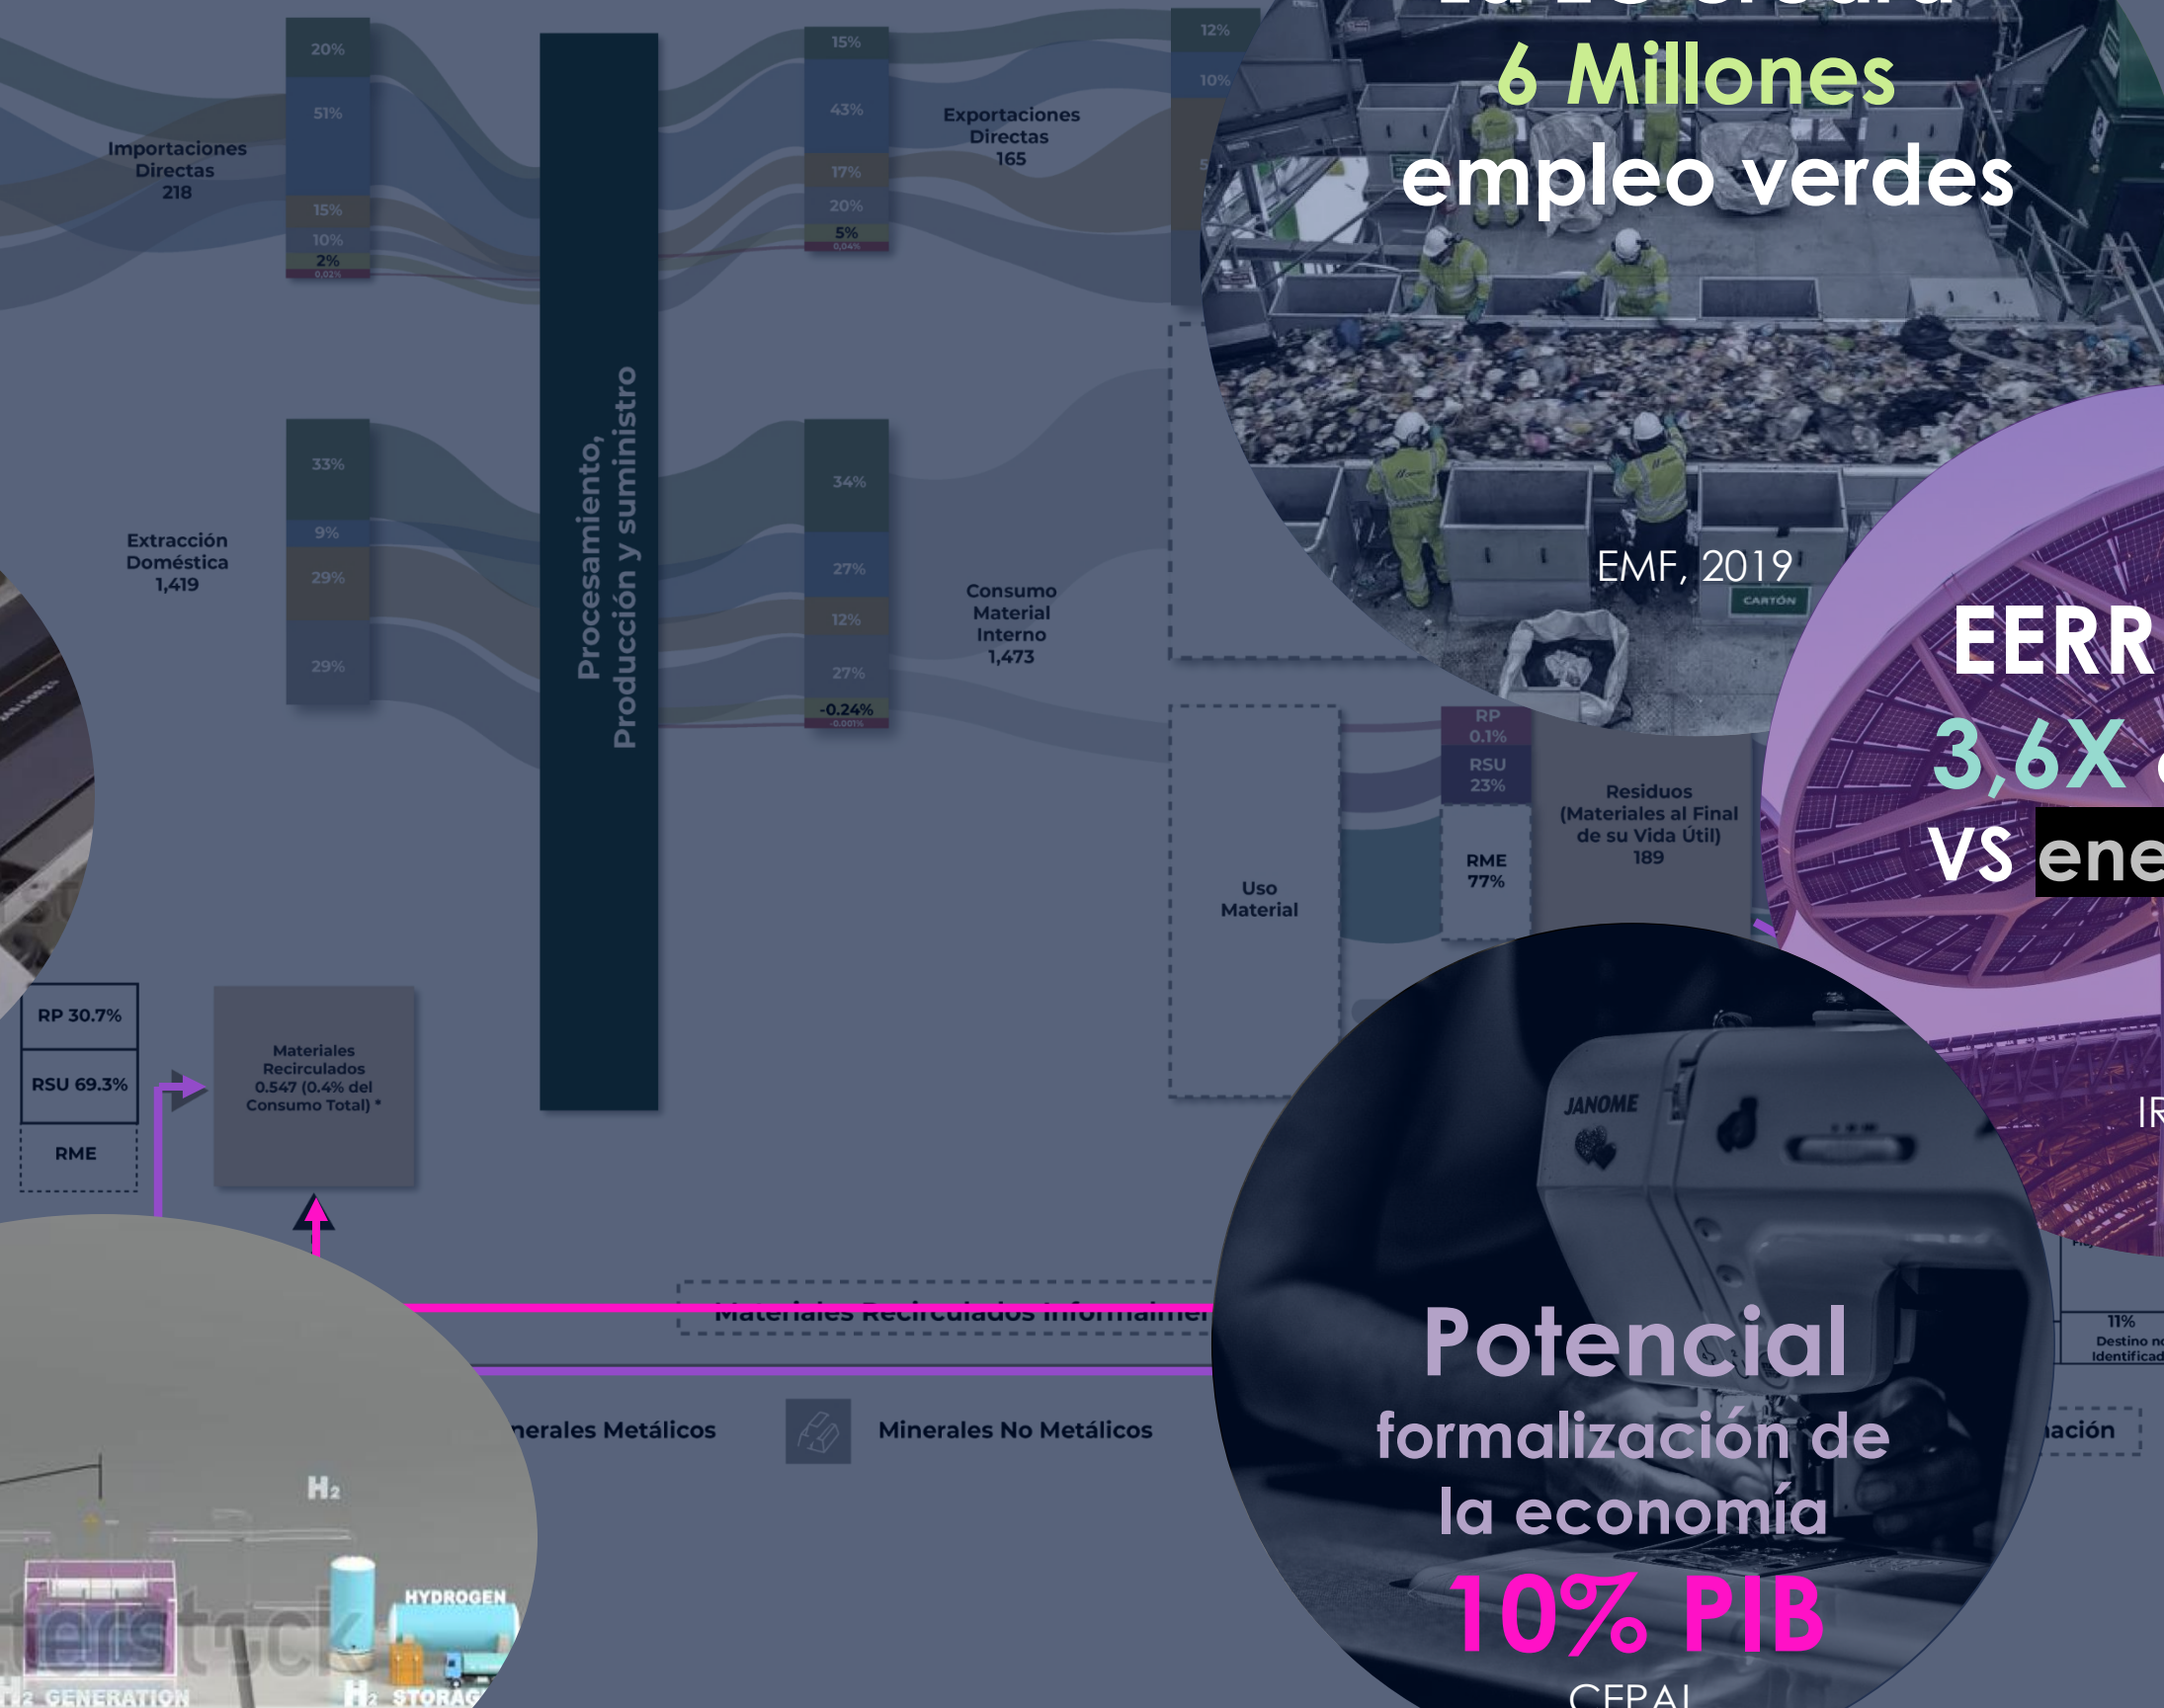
20%
51%
15%
10%
2%
0.02%

Importaciones Directas 218

15%
43%
17%
20%
5%
0.04%

Exportaciones Directas 165

12%
10%

6 Millones empleo verdes

EMF, 2019

CARTÓN

33%
9%
29%
29%

Extracción Doméstica 1,419

Procesamiento, Producción y suministro

34%
27%
12%
27%
-0.24%
-0.001%

Consumo Material Interno 1,473

RP 0.1%
RSU 23%
RME 77%

Residuos (Materiales al Final de su Vida Útil) 189

Uso Material

EERR
3,6X
VS ene

IR

RP 30.7%
RSU 69.3%
RME

Materiales Recirculados 0.547 (0.4% del Consumo Total) *

Materiales Recirculados Informalmen

JANOME

Potencial formalización de la economía
10% PIB
CEPAL

11%
Destino no Identificad

nerales Metálicos
Minerales No Metálicos
ación

H₂
HYDROGEN
H₂ GENERATION
H₂ STORAG